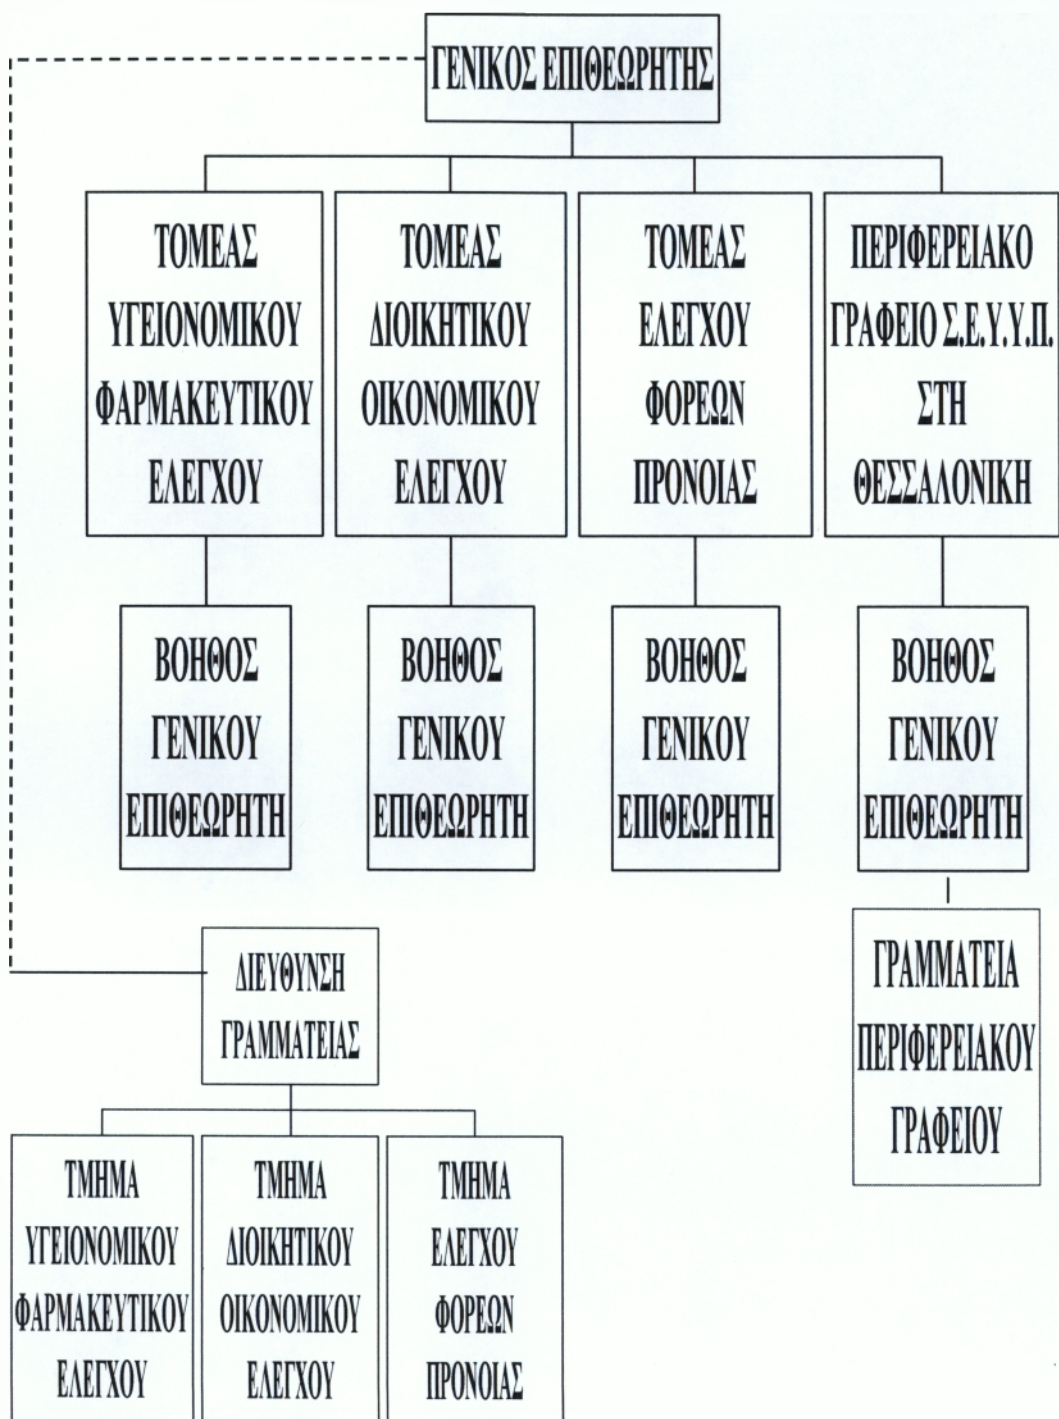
ΓΕΝΙΚΟΣ ΕΠΙΘΕΩΡΗΤΗΣ

ΤΟΜΕΑΣ ΥΓΕΙΟΝΟΜΙΚΟΥ ΦΑΡΜΑΚΕΥΤΙΚΟΥ ΕΛΕΓΧΟΥ

ΤΟΜΕΑΣ ΔΙΟΙΚΗΤΙΚΟΥ ΟΙΚΟΝΟΜΙΚΟΥ ΕΛΕΓΧΟΥ

ΤΟΜΕΑΣ ΕΛΕΓΧΟΥ ΦΟΡΕΩΝ ΠΡΟΝΟΙΑΣ

ΠΕΡΙΦΕΡΕΙΑΚΟ ΓΡΑΦΕΙΟ Σ.Ε.Υ.Υ.Π. ΣΤΗ ΘΕΣΣΑΛΟΝΙΚΗ

ΒΟΗΘΟΣ ΓΕΝΙΚΟΥ ΕΠΙΘΕΩΡΗΤΗ

ΒΟΗΘΟΣ ΓΕΝΙΚΟΥ ΕΠΙΘΕΩΡΗΤΗ

ΒΟΗΘΟΣ ΓΕΝΙΚΟΥ ΕΠΙΘΕΩΡΗΤΗ

ΒΟΗΘΟΣ ΓΕΝΙΚΟΥ ΕΠΙΘΕΩΡΗΤΗ

ΔΙΕΥΘΥΝΣΗ ΓΡΑΜΜΑΤΕΙΑΣ

ΓΡΑΜΜΑΤΕΙΑ ΠΕΡΙΦΕΡΕΙΑΚΟΥ ΓΡΑΦΕΙΟΥ

ΤΜΗΜΑ ΥΓΕΙΟΝΟΜΙΚΟΥ ΦΑΡΜΑΚΕΥΤΙΚΟΥ ΕΛΕΓΧΟΥ

ΤΜΗΜΑ ΔΙΟΙΚΗΤΙΚΟΥ ΟΙΚΟΝΟΜΙΚΟΥ ΕΛΕΓΧΟΥ

ΤΜΗΜΑ ΕΛΕΓΧΟΥ ΦΟΡΕΩΝ ΠΡΟΝΟΙΑΣ